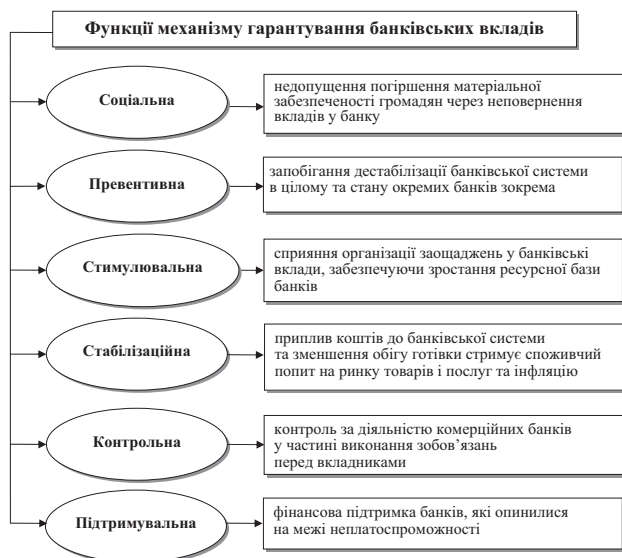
Функції механізму гарантування банківських вкладів

Соціальна

недопущення погіршення матеріальної забезпеченості громадян через неповернення вкладів у банку

Превентивна

запобігання дестабілізації банківської системи в цілому та стану окремих банків зокрема

Стимулювальна

сприяння організації заощаджень у банківські вклади, забезпечуючи зростання ресурсної бази банків

Стабілізаційна

приплив коштів до банківської системи та зменшення обігу готівки стримує споживчий попит на ринку товарів і послуг та інфляцію

Контрольна

контроль за діяльністю комерційних банків у частині виконання зобов'язань перед вкладниками

Підтримувальна

фінансова підтримка банків, які опинилися на межі неплатоспроможності